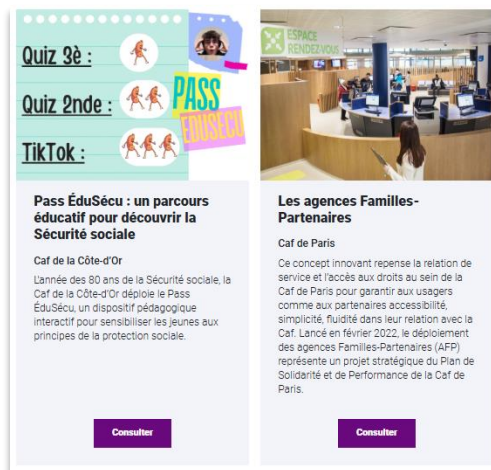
Quiz 3è :

Quiz 2nde :

TikTok :

PASS ÉDUSÉCU

Pass ÉduSécu : un parcours éducatif pour découvrir la Sécurité sociale

Caf de la Côte-d'Or

L'année des 80 ans de la Sécurité sociale, la Caf de la Côte-d'Or déploie le Pass ÉduSécu, un dispositif pédagogique interactif pour sensibiliser les jeunes aux principes de la protection sociale.

Consulter

ESPACE RENDEZ-VOUS

Les agences Familles-Partenaires

Caf de Paris

Ce concept innovant repense la relation de service et l'accès aux droits au sein de la Caf de Paris pour garantir aux usagers comme aux partenaires accessibilité, simplicité, fluidité dans leur relation avec la Caf. Lancé en février 2022, le déploiement des agences Familles-Partenaires (AFP) représente un projet stratégique du Plan de Solidarité et de Performance de la Caf de Paris.

Consulter